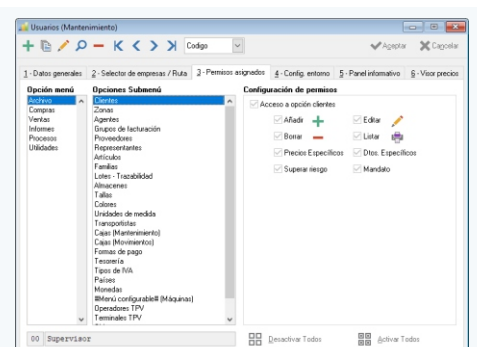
Usuarios (Mantenimiento)

Codigo

Aceptar Cancelar

1 - Datos generales | 2 - Selector de empresas / Ruta | 3 - Permisos asignados | 4 - Config. entorno | 5 - Panel informativo | 6 - Visor precios

Opción menú
Archivo
Compras
Ventas
Informes
Procesos
Utilidades

Opciones Submenú
Clientes
Zonas
Agentes
Grupos de facturación
Proveedores
Representantes
Artículos
Familias
Lotes - Trazabilidad
Almacenes
Tallas
Colores
Unidades de medida
Transportistas
Cajas (Mantenimiento)
Cajas (Movimientos)
Formas de pago
Tesorería
Tipos de IVA
Países
Monedas
##Menú configurable## (Máquinas)
Operadores TPV
Terminales TPV

Configuración de permisos
Acceso a opción clientes
Añadir
Editar
Borrar
Listar
Precios Específicos
Dtos. Específicos
Superar riesgo
Mandato

00 Supervisor

Desactivar Todos
Activar Todos